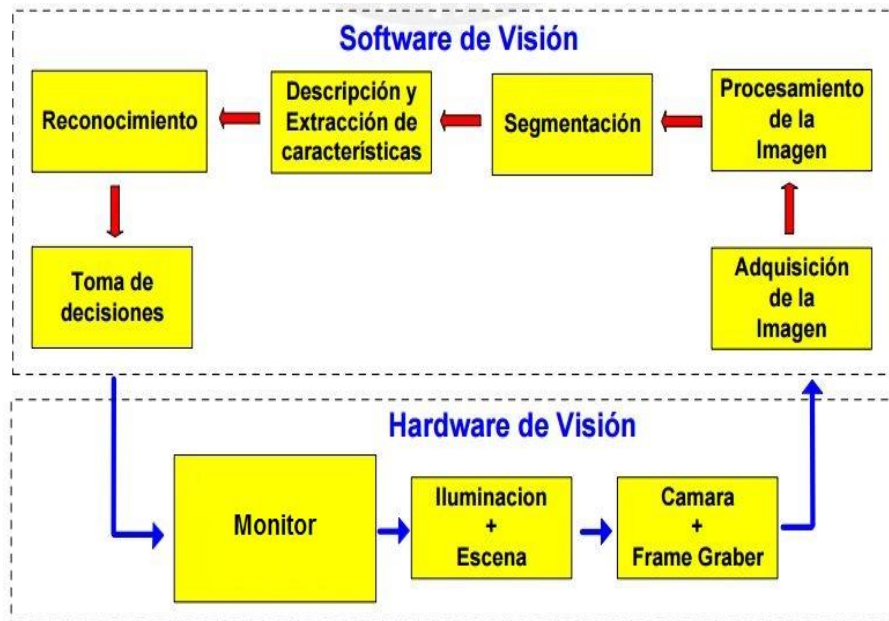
Software de Visión

Reconocimiento

Descripción y Extracción de características

Segmentación

Procesamiento de la Imagen

Toma de decisiones

Adquisición de la Imagen

Hardware de Visión

Monitor

Iluminacion + Escena

Camara + Frame Graber